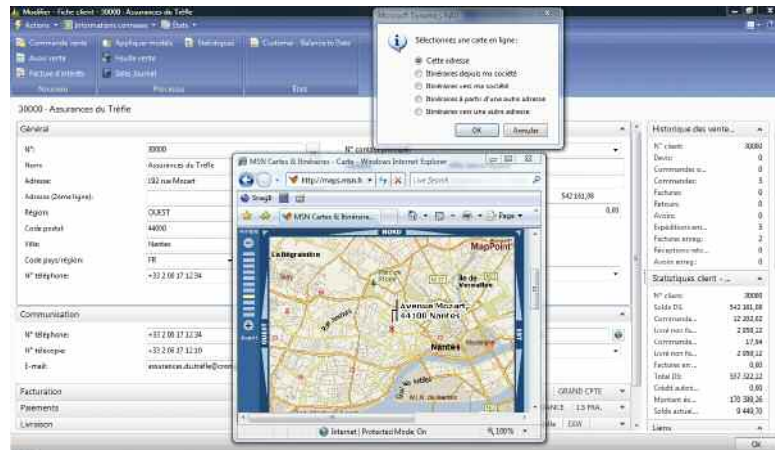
Modifier - Fiche client - 30000 - Assurances du Trèfle

Actions ▾ Informations connexes ▾ États ▾

Commande vente
Avoir vente
Facture d'intérêts
Nouveau

Appliquer modèle
Feuille vente
Date Journal
Processus

Statistiques

Customer - Balance to Date
États

Microsoft Dynamics NAV

Sélectionnez une carte en ligne:

Cette adresse
Itinéraires depuis ma société
Itinéraires vers ma société
Itinéraires à partir d'une autre adresse
Itinéraires vers une autre adresse

OK Annuler

30000 - Assurances du Trèfle

Général

N°: 30000
Nom: Assurances du Trèfle
Adresse: 192 rue Mozart
Adresse (2ème ligne):
Région: OUEST
Code postal: 44000
Ville: Nantes
Code pays/région: FR
N° téléphone: +33 2 08 17 12 34

N° contact principal

542 161,98
0,00

MSN Cartes & Itinéraires - Carte - Windows Internet Explorer

http://maps.msn.fr

Live Search

SnagIt

MSN Cartes & Itinéraires...

Page ▾

NORD

MapPoint

Avenue Mozart,
44100 Nantes

Nantes

Internet | Protected Mode: On

100%

Communication

N° téléphone: +33 2 08 17 12 34
N° télécopie: +33 2 06 17 12 10
E-mail: assurances.du.trefle@cron

Facturation
Paiements
Livraison

GRAND CPTE
1.5 PRAL
EXW

Historique des vente...

N° client: 30000
Devis: 0
Commandes v...: 0
Commandes: 3
Factures: 0
Retours: 0
Avoirs: 0
Expéditions enr...: 3
Factures enreg.: 2
Réceptions retr...: 0
Avoirs enreg.: 0

Statistiques client - ...

N° client: 30000
Solde DS: 542 161,98
Commande...: 12 202,62
Livré non fa...: 2 058,12
Commande...: 17,54
Livré non fa...: 2 058,12
Factures en...: 0,00
Total DS: 557 322,12
Crédit autor...: 0,00
Montant av...: 170 309,26
Solde actuel...: 9 449,70

Liens

OK